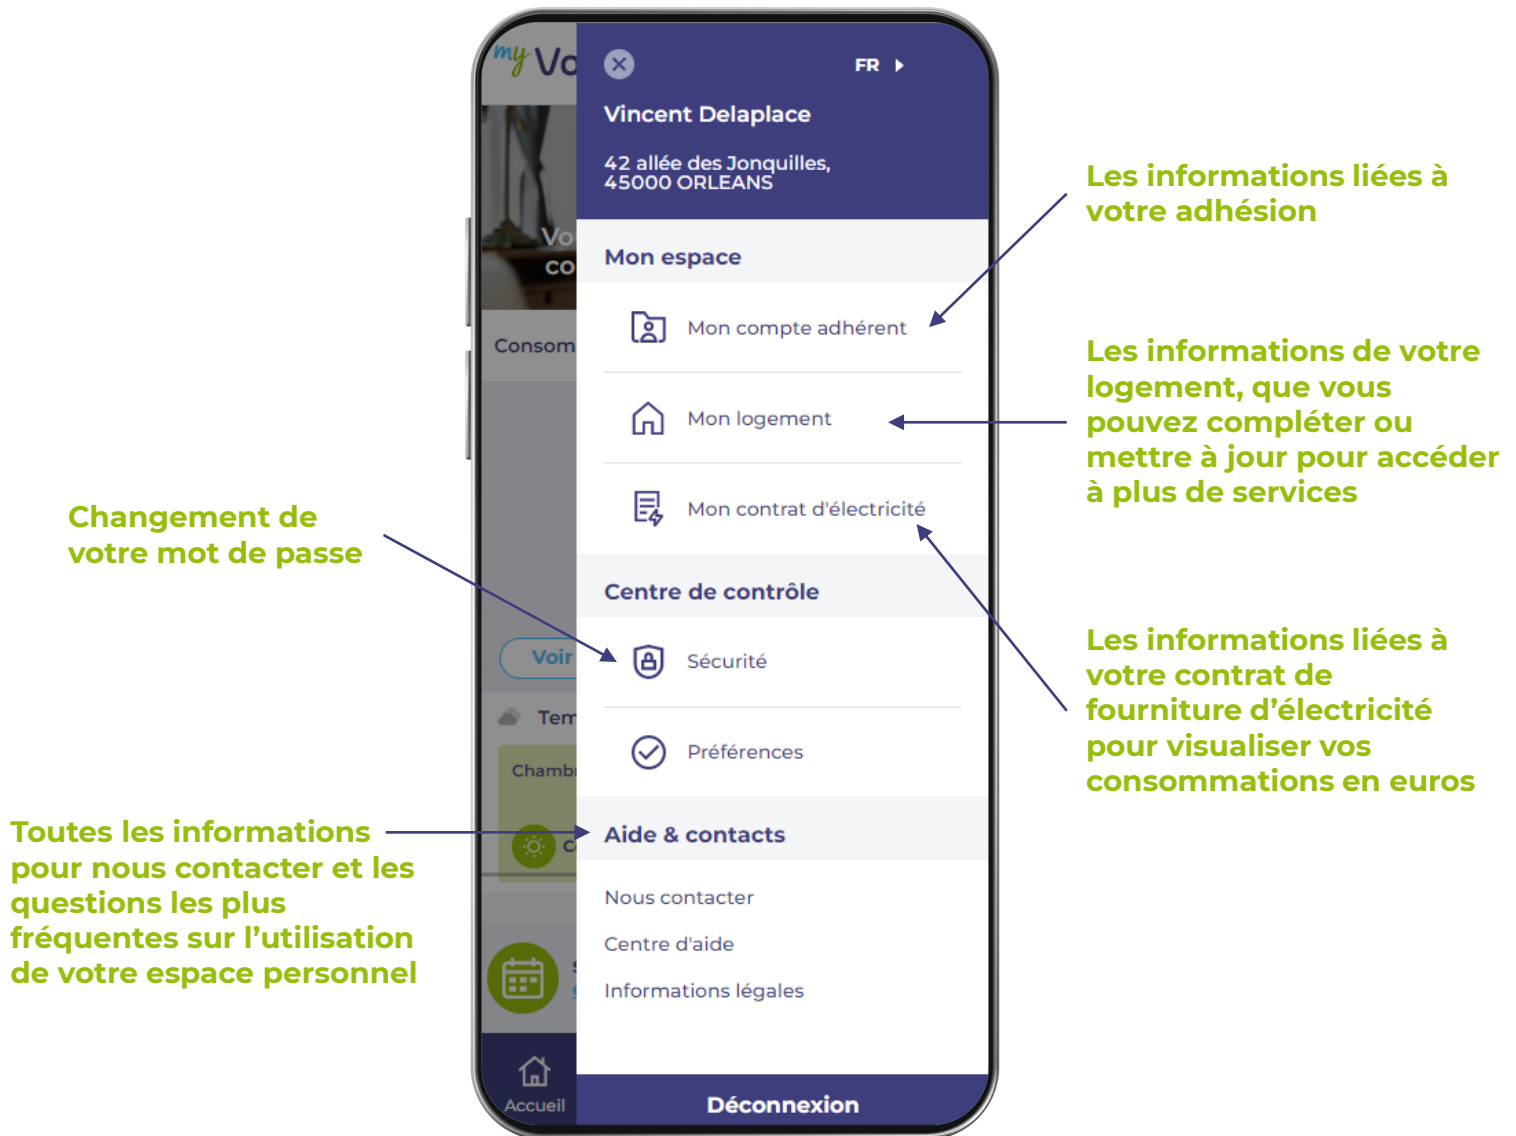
my Vo

FR

Vincent Delaplace

42 allée des Jonquilles,
45000 ORLEANS

Vo
co

Consom

Mon espace

Mon compte adhérent

Mon logement

Mon contrat d'électricité

Centre de contrôle

Voir

Sécurité

Tem

Préférences

Chamb

Aide & contacts

Nous contacter

Centre d'aide

Informations légales

Accueil

Déconnexion

Les informations liées à votre adhésion

Les informations de votre logement, que vous pouvez compléter ou mettre à jour pour accéder à plus de services

Changement de votre mot de passe

Les informations liées à votre contrat de fourniture d'électricité pour visualiser vos consommations en euros

Toutes les informations pour nous contacter et les questions les plus fréquentes sur l'utilisation de votre espace personnel